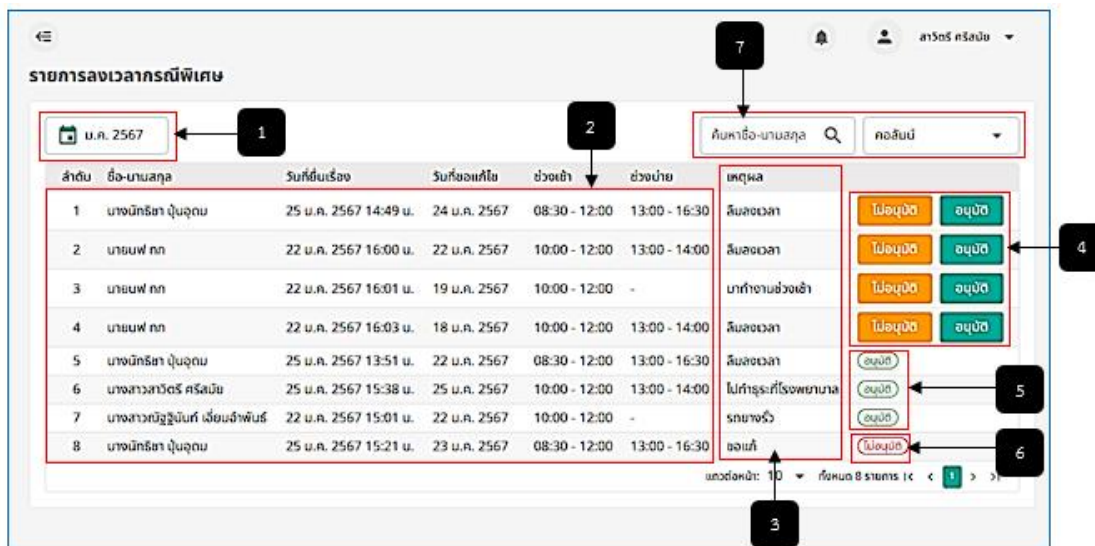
สาวิตรี ศรีสมัย

รายการลงเวลากรณีพิเศษ

ม.ค. 2567

1

2

7

ค้นหาชื่อ-นามสกุล

คอลัมน์

| ลำดับ | ชื่อ-นามสกุล | วันที่ยื่นเรื่อง | วันที่ขอแก้ไข | ช่วงเช้า | ช่วงบ่าย | เหตุผล | |
|---|---|---|---|---|---|---|---|
| 1 | นางนักริยา ปุ้นอุดม | 25 ม.ค. 2567 14:49 น. | 24 ม.ค. 2567 | 08:30 - 12:00 | 13:00 - 16:30 | ลืมลงเวลา | ไม่อนุมัติ อนุมัติ |
| 2 | นายนพ กก | 22 ม.ค. 2567 16:00 น. | 22 ม.ค. 2567 | 10:00 - 12:00 | 13:00 - 14:00 | ลืมลงเวลา | ไม่อนุมัติ อนุมัติ |
| 3 | นายนพ กก | 22 ม.ค. 2567 16:01 น. | 19 ม.ค. 2567 | 10:00 - 12:00 | - | มาทำงานช่วงเช้า | ไม่อนุมัติ อนุมัติ |
| 4 | นายนพ กก | 22 ม.ค. 2567 16:03 น. | 18 ม.ค. 2567 | 10:00 - 12:00 | 13:00 - 14:00 | ลืมลงเวลา | ไม่อนุมัติ อนุมัติ |
| 5 | นางนักริยา ปุ้นอุดม | 25 ม.ค. 2567 13:51 น. | 22 ม.ค. 2567 | 08:30 - 12:00 | 13:00 - 16:30 | ลืมลงเวลา | อนุมัติ |
| 6 | นางสาวสาวิตรี ศรีสมัย | 25 ม.ค. 2567 15:38 น. | 25 ม.ค. 2567 | 10:00 - 12:00 | 13:00 - 14:00 | ไปทำธุระที่โรงพยาบาล | อนุมัติ |
| 7 | นางสาวณัฐฐินันท์ เอี่ยมอำพันธ์ | 22 ม.ค. 2567 15:01 น. | 22 ม.ค. 2567 | 10:00 - 12:00 | - | รถยางรั่ว | อนุมัติ |
| 8 | นางนักริยา ปุ้นอุดม | 25 ม.ค. 2567 15:21 น. | 23 ม.ค. 2567 | 08:30 - 12:00 | 13:00 - 16:30 | ขอแก้ | ไม่อนุมัติ |

4

5

6

แถวต่อหน้า: 10 ทั้งหมด 8 รายการ 1

3